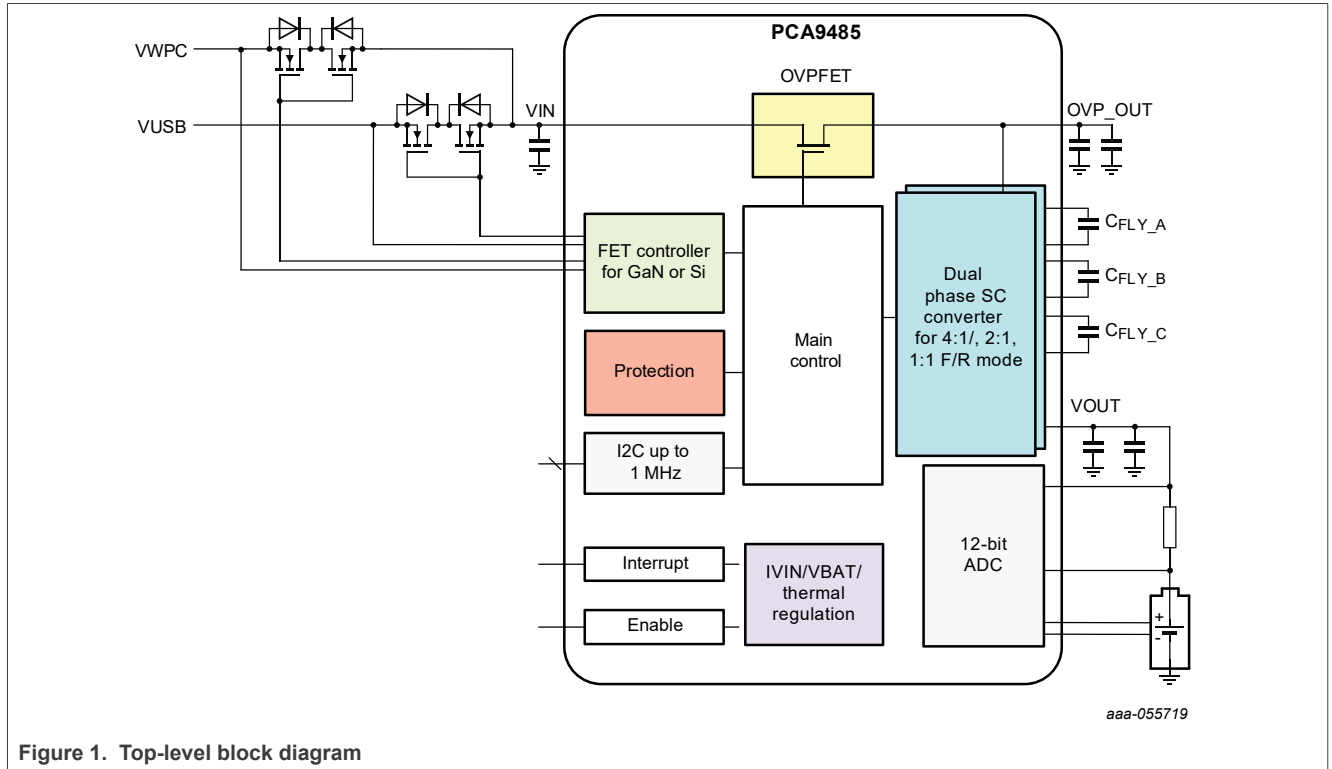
VWPC

VUSB

PCA9485

OVPFET

VIN

OVP_OUT

FET controller for GaN or Si

Protection

I2C up to 1 MHz

Interrupt

Enable

Main control

IVIN/VBAT/ thermal regulation

Dual phase SC converter for 4:1/, 2:1, 1:1 F/R mode

$C_{FLY\_A}$

$C_{FLY\_B}$

$C_{FLY\_C}$

VOUT

12-bit ADC

+

-

aaa-055719

Figure 1. Top-level block diagram